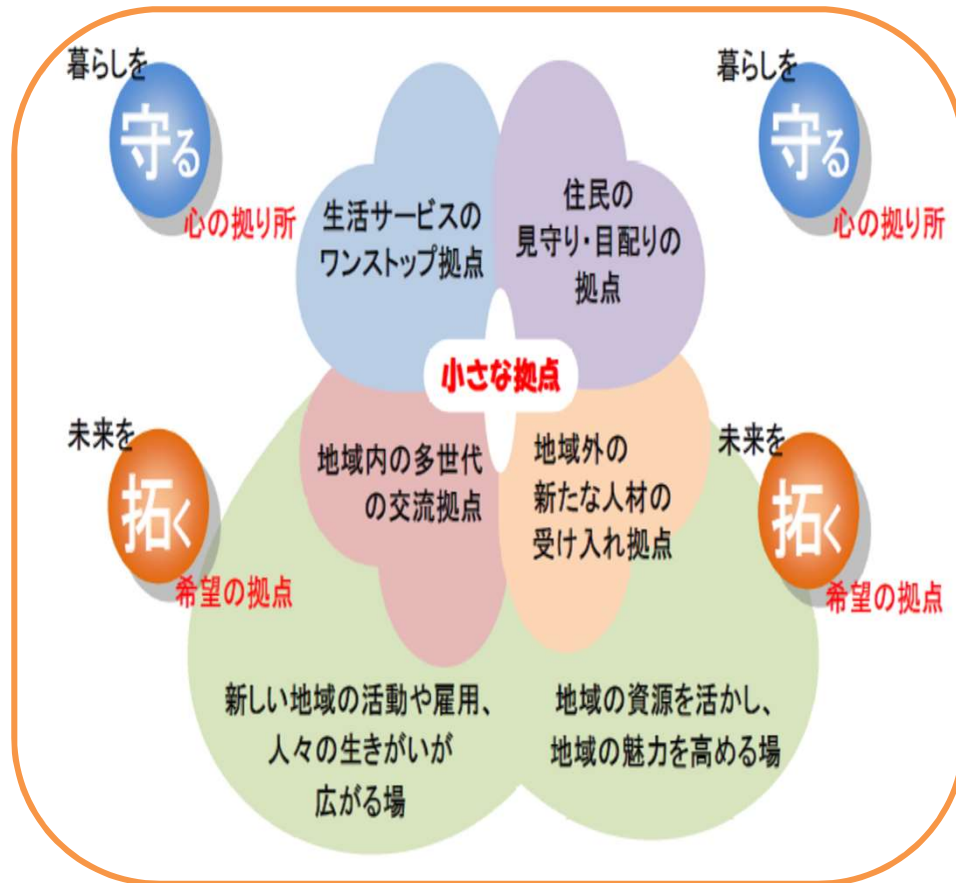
暮らしを
守る
心の拠り所

暮らしを
守る
心の拠り所

生活サービスの
ワンストップ拠点

住民の
見守り・目配りの
拠点

小さな拠点

未来を
拓く
希望の拠点

地域内の多世代
の交流拠点

地域外の
新たな人材の
受け入れ拠点

未来を
拓く
希望の拠点

新しい地域の活動や雇用、
人々の生きがいが
広がる場

地域の資源を活かし、
地域の魅力を高める場